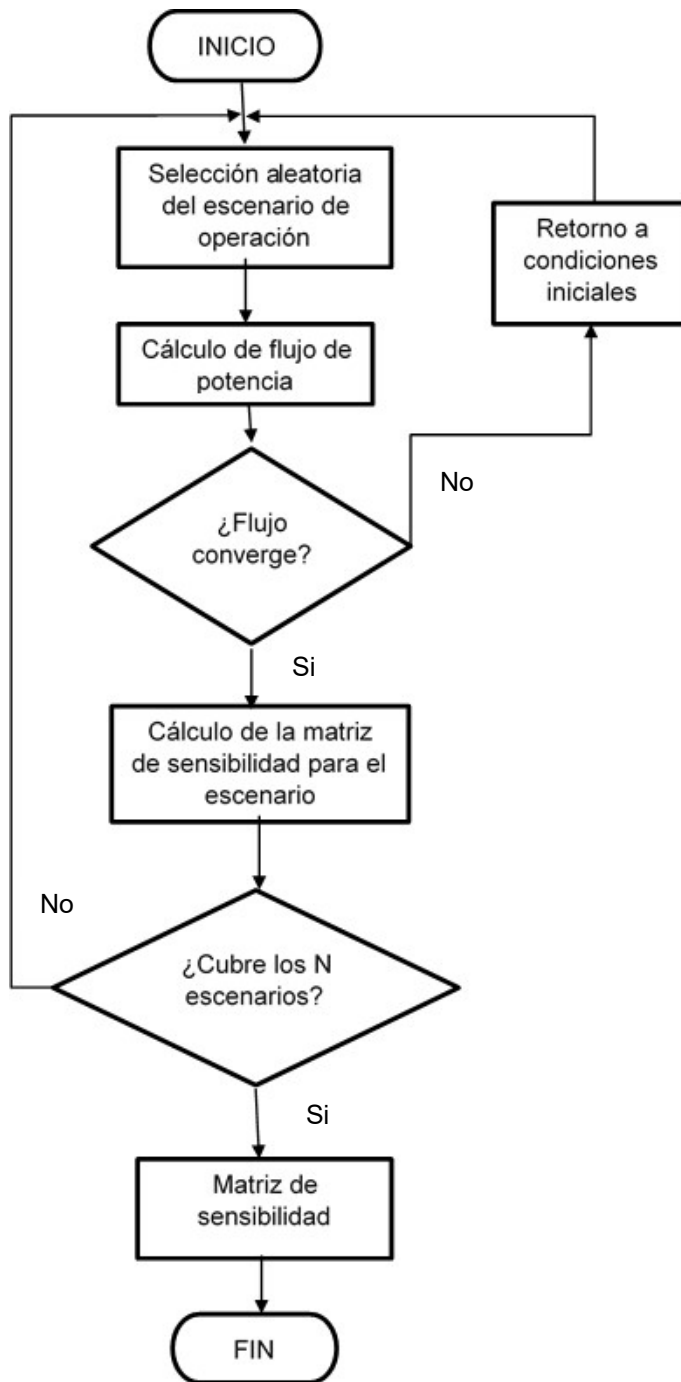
INICIO

Selección aleatoria del escenario de operación

Retorno a condiciones iniciales

Cálculo de flujo de potencia

No

¿Flujo converge?

Si

Cálculo de la matriz de sensibilidad para el escenario

No

¿Cubre los N escenarios?

Si

Matriz de sensibilidad

FIN